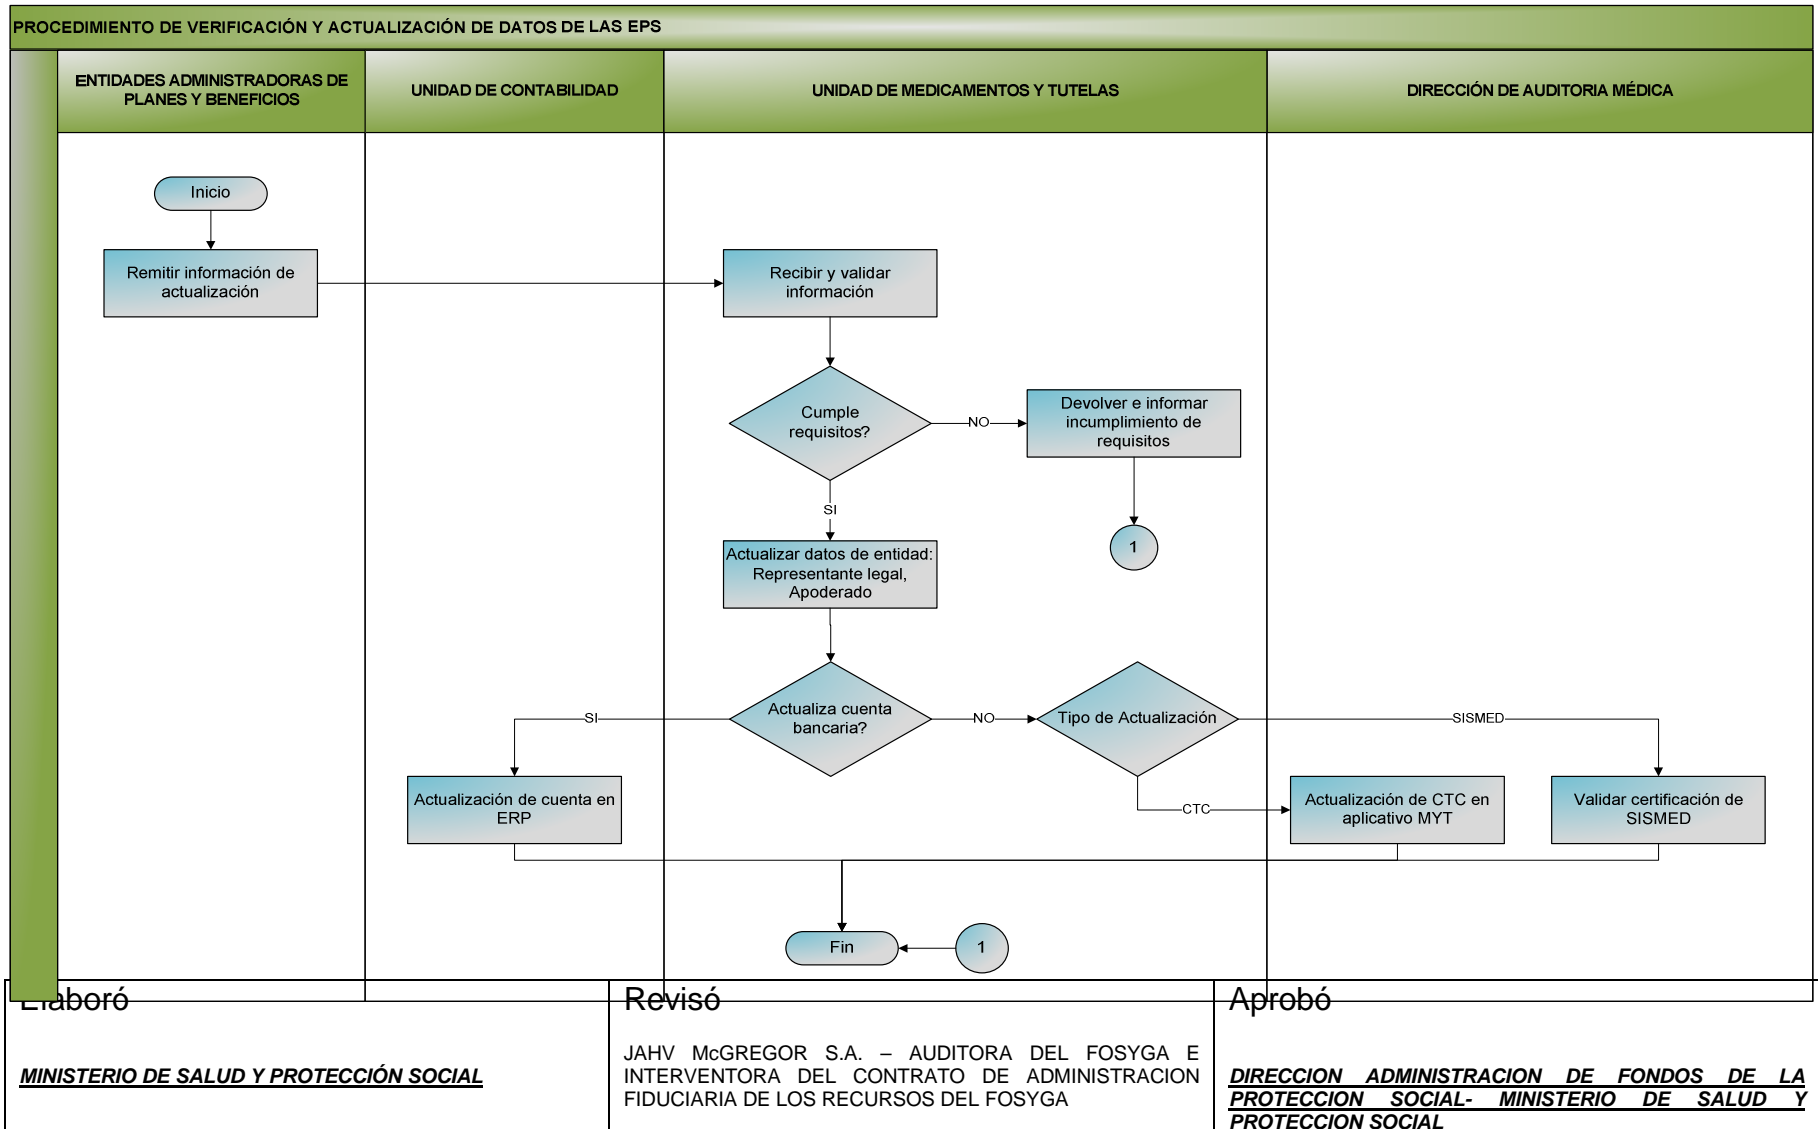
PROCEDIMIENTO DE VERIFICACIÓN Y ACTUALIZACIÓN DE DATOS DE LAS EPS

ENTIDADES ADMINISTRADORAS DE PLANES Y BENEFICIOS

UNIDAD DE CONTABILIDAD

UNIDAD DE MEDICAMENTOS Y TUTELAS

DIRECCIÓN DE AUDITORIA MÉDICA

Inicio

Remitir información de actualización

Recibir y validar información

Cumple requisitos?

NO

Devolver e informar incumplimiento de requisitos

1

SI

Actualizar datos de entidad: Representante legal, Apoderado

Actualiza cuenta bancaria?

SI

NO

Tipo de Actualización

SISMED

Actualización de cuenta en ERP

CTC

Actualización de CTC en aplicativo MYT

Validar certificación de SISMED

Fin

1

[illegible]laboró

MINISTERIO DE SALUD Y PROTECCIÓN SOCIAL

Revisó

JAHV McGREGOR S.A. – AUDITORA DEL FOSYGA E INTERVENTORA DEL CONTRATO DE ADMINISTRACION FIDUCIARIA DE LOS RECURSOS DEL FOSYGA

Aprobó

DIRECCION ADMINISTRACION DE FONDOS DE LA PROTECCION SOCIAL- MINISTERIO DE SALUD Y PROTECCION SOCIAL